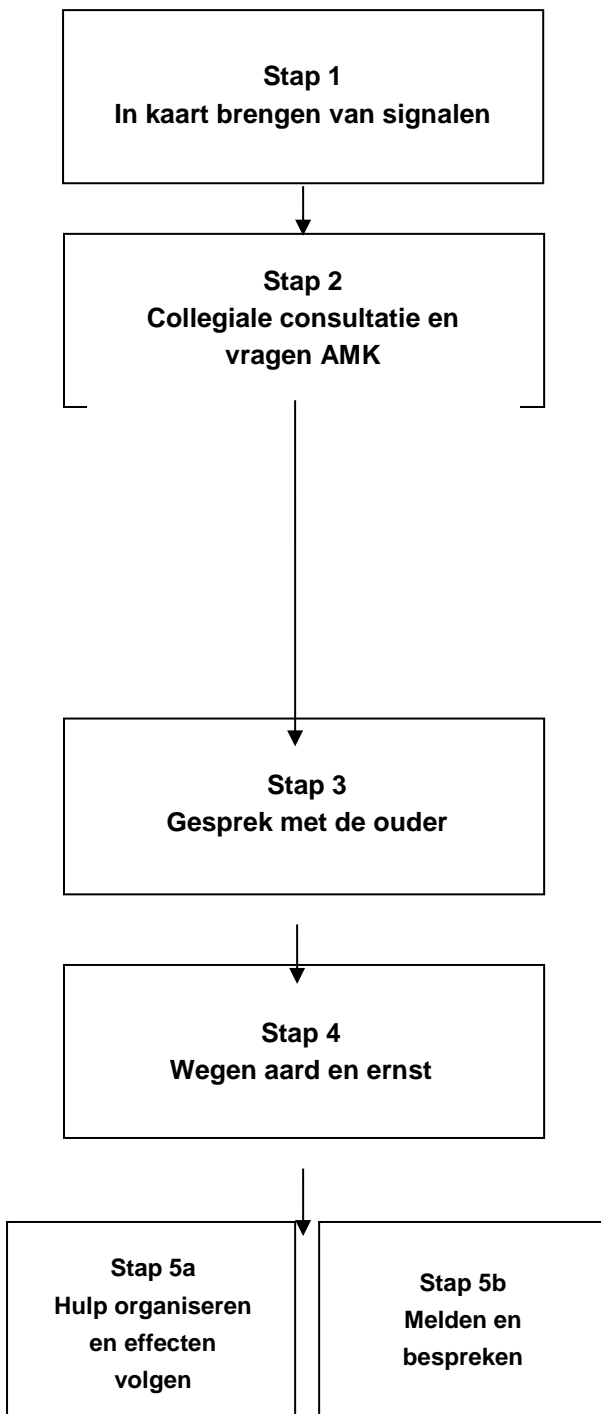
Stap 1
In kaart brengen van signalen

Stap 2
Collegiale consultatie en vragen AMK

Stap 3
Gesprek met de ouder

Stap 4
Wegen aard en ernst

Stap 5a
Hulp organiseren en effecten volgen

Stap 5b
Melden en bespreken